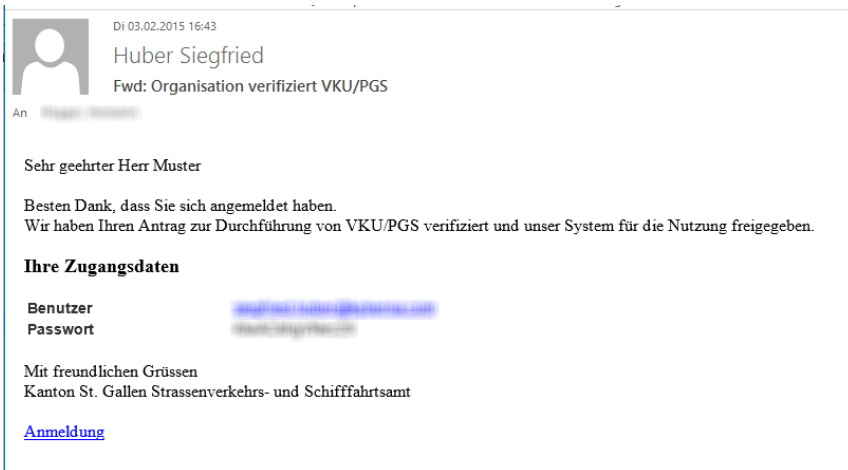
Di 03.02.2015 16:43

Huber Siegfried

Fwd: Organisation verifiziert VKU/PGS

An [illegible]

Sehr geehrter Herr Muster

Besten Dank, dass Sie sich angemeldet haben.
Wir haben Ihren Antrag zur Durchführung von VKU/PGS verifiziert und unser System für die Nutzung freigegeben.

Ihre Zugangsdaten

| Benutzer | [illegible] |
|---|---|
| Passwort | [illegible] |

Mit freundlichen Grüssen
Kanton St. Gallen Strassenverkehrs- und Schifffahrtsamt

Anmeldung